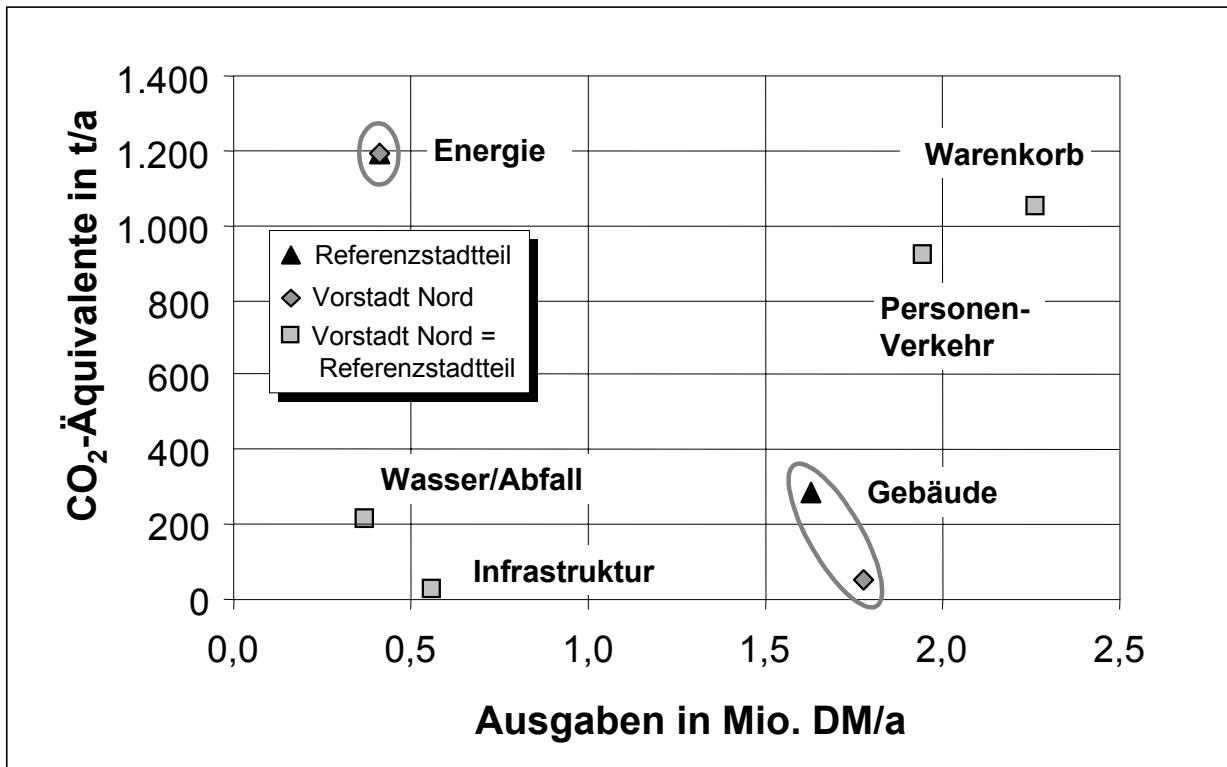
$CO_2$-Äquivalente in t/a

1.400
1.200
1.000
800
600
400
200
0

Energie

Warenkorb

Referenzstadtteil
Vorstadt Nord
Vorstadt Nord = Referenzstadtteil

Personen-Verkehr

Wasser/Abfall

Gebäude

Infrastruktur

0,0
0,5
1,0
1,5
2,0
2,5

Ausgaben in Mio. DM/a